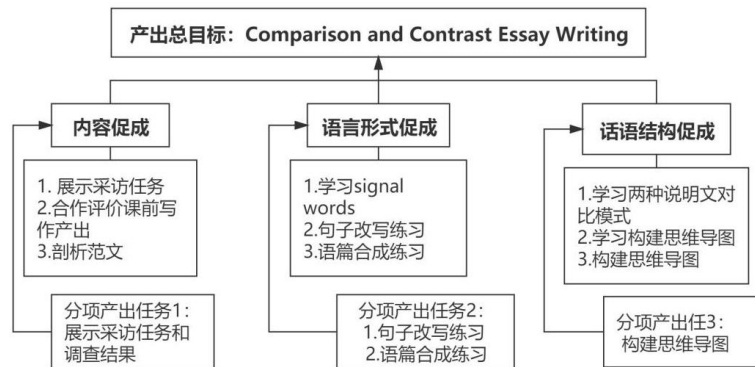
产出总目标：Comparison and Contrast Essay Writing

内容促成

1. 展示采访任务
2.合作评价课前写作产出
3.剖析范文

分项产出任务1：展示采访任务和调查结果

语言形式促成

1.学习signal words
2.句子改写练习
3.语篇合成练习

分项产出任务2：
1.句子改写练习
2.语篇合成练习

话语结构促成

1.学习两种说明文对比模式
2.学习构建思维导图
3.构建思维导图

分项产出任3：构建思维导图